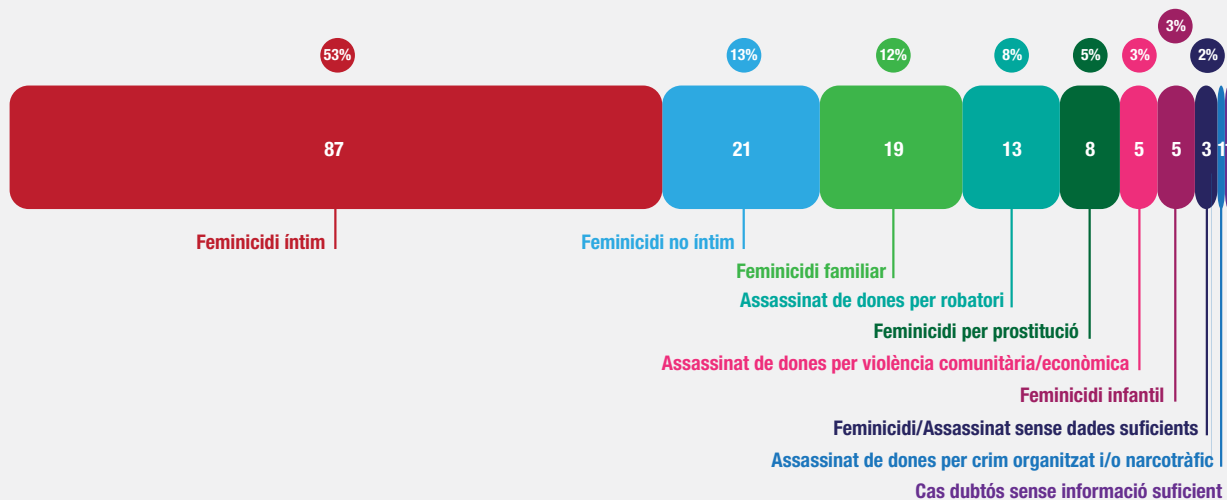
53%

13%

12%

8%

5%

3%

3%

2%

87

21

19

13

8

5

5

3

1

Feminicidi íntim

Feminicidi no íntim

Feminicidi familiar

Assassinat de dones per robatori

Feminicidi per prostitució

Assassinat de dones per violència comunitària/econòmica

Feminicidi infantil

Feminicidi/Assassinat sense dades suficients

Assassinat de dones per crim organitzat i/o narcotràfic

Cas dubtós sense informació suficient